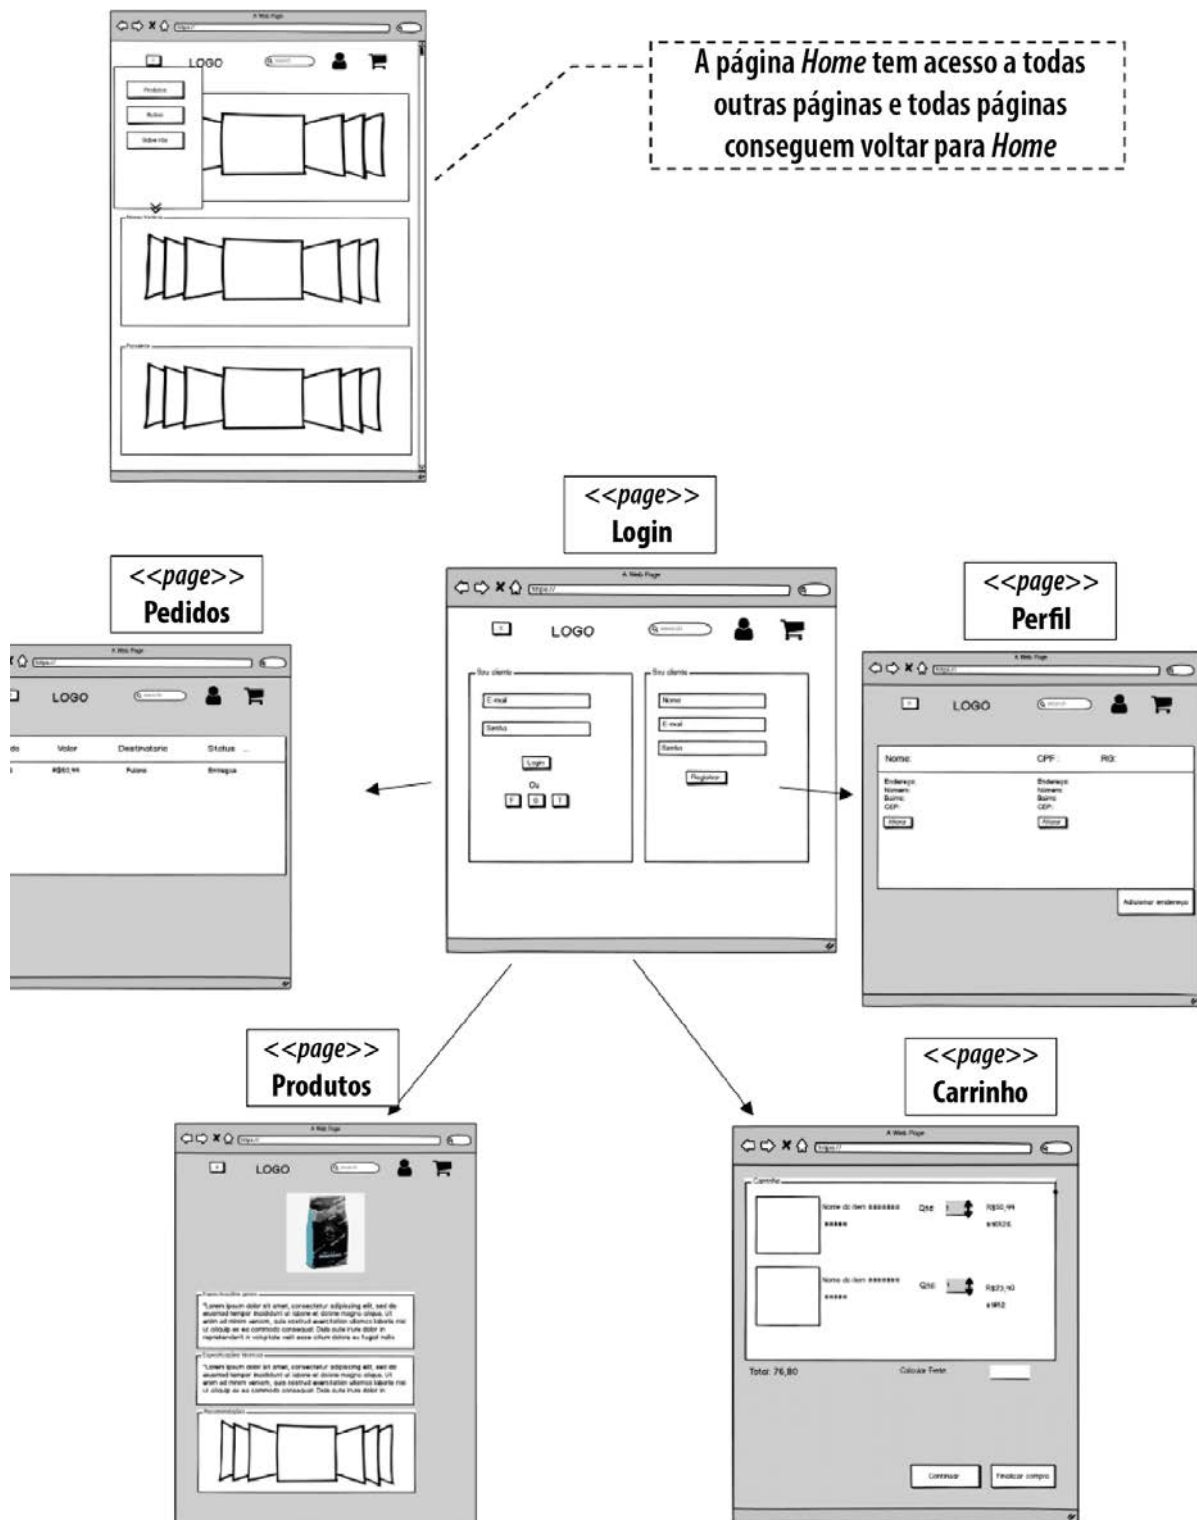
A Web Page
https://
LOGO
search
Produtos
Rotas
Sobre nós

A página *Home* tem acesso a todas outras páginas e todas páginas conseguem voltar para *Home*

<<*page*>>
**Login**

A Web Page
https://
LOGO
search
Sou cliente
E-mail
Senha
Login
Ou
F G T
Sou cliente
Nome
E-mail
Senha
Registrar

<<*page*>>
**Pedidos**

A Web Page
https://
LOGO
search
Valor
Destinatario
Status
R$60,44
Fulano
Entregue

<<*page*>>
**Perfil**

A Web Page
https://
LOGO
search
Nome:
CPF:
RG:
Endereço:
Número:
Bairro:
CEP:
Endereço:
Número:
Bairro:
CEP:
Alterar
Alterar
Adicionar endereço

<<*page*>>
**Produtos**

A Web Page
https://
LOGO
search
"Lorem ipsum dolor sit amet, consectetur adipiscing elit, sed do eiusmod tempor incididunt ut labore et dolore magna aliqua. Ut enim ad minim veniam, quis nostrud exercitation ullamco laboris nisi ut aliquip ex ea commodo consequat. Duis aute irure dolor in reprehenderit in voluptate velit esse cillum dolore eu fugiat nulla
Especificações técnicas
"Lorem ipsum dolor sit amet, consectetur adipiscing elit, sed do eiusmod tempor incididunt ut labore et dolore magna aliqua. Ut enim ad minim veniam, quis nostrud exercitation ullamco laboris nisi ut aliquip ex ea commodo consequat. Duis aute irure dolor in
Recomendações

<<*page*>>
**Carrinho**

A Web Page
https://
Carrinho
Nome do item
Qtd
R$50,44
Nome do item
Qtd
R$23,40
Total: 76,80
Calcular Frete
Continuar
Finalizar compra